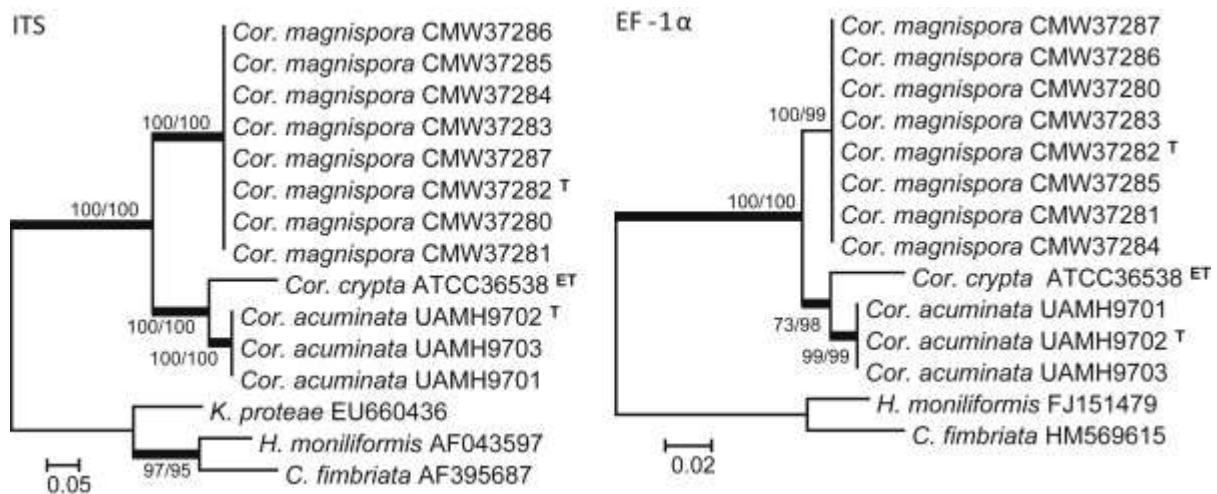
ITS

Cor. magnispora CMW37286
Cor. magnispora CMW37285
Cor. magnispora CMW37284
100/100
Cor. magnispora CMW37283
Cor. magnispora CMW37287
Cor. magnispora CMW37282 T
100/100
Cor. magnispora CMW37280
Cor. magnispora CMW37281
Cor. crypta ATCC36538 ET
100/100
Cor. acuminata UAMH9702 T
100/100
Cor. acuminata UAMH9703
Cor. acuminata UAMH9701
K. proteae EU660436
H. moniliformis AF043597
97/95
C. fimbriata AF395687
0.05

EF -1α

Cor. magnispora CMW37287
Cor. magnispora CMW37286
Cor. magnispora CMW37280
100/99
Cor. magnispora CMW37283
Cor. magnispora CMW37282 T
Cor. magnispora CMW37285
100/100
Cor. magnispora CMW37281
Cor. magnispora CMW37284
Cor. crypta ATCC36538 ET
Cor. acuminata UAMH9701
73/98
Cor. acuminata UAMH9702 T
99/99
Cor. acuminata UAMH9703
H. moniliformis FJ151479
C. fimbriata HM569615
0.02